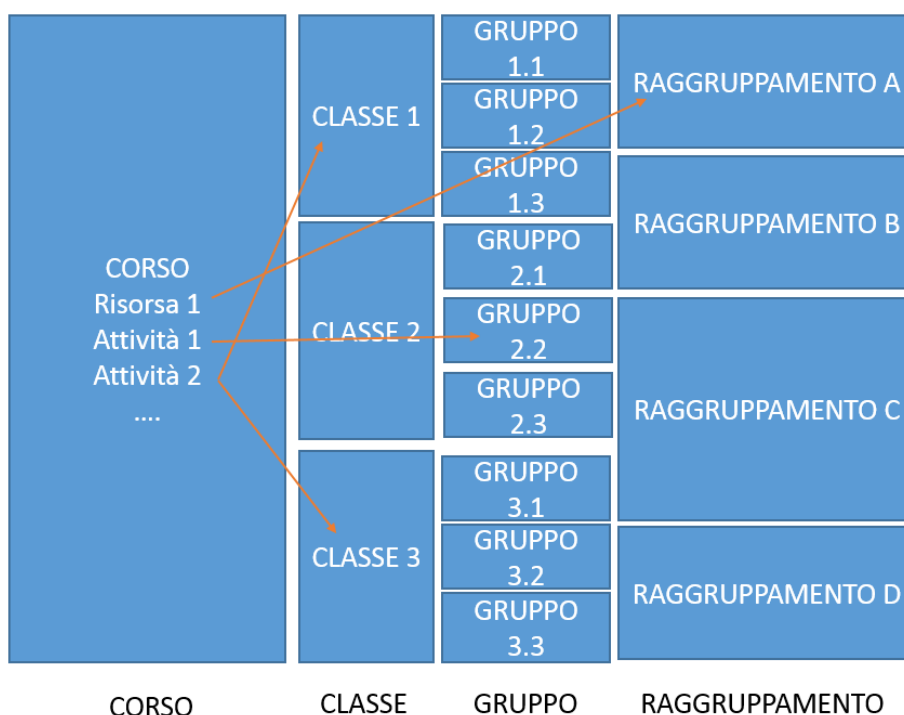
CORSO
Risorsa 1
Attività 1
Attività 2
....

CLASSE 1

CLASSE 2

CLASSE 3

GRUPPO 1.1

GRUPPO 1.2

GRUPPO 1.3

GRUPPO 2.1

GRUPPO 2.2

GRUPPO 2.3

GRUPPO 3.1

GRUPPO 3.2

GRUPPO 3.3

RAGGRUPPAMENTO A

RAGGRUPPAMENTO B

RAGGRUPPAMENTO C

RAGGRUPPAMENTO D

CORSO

CLASSE

GRUPPO

RAGGRUPPAMENTO